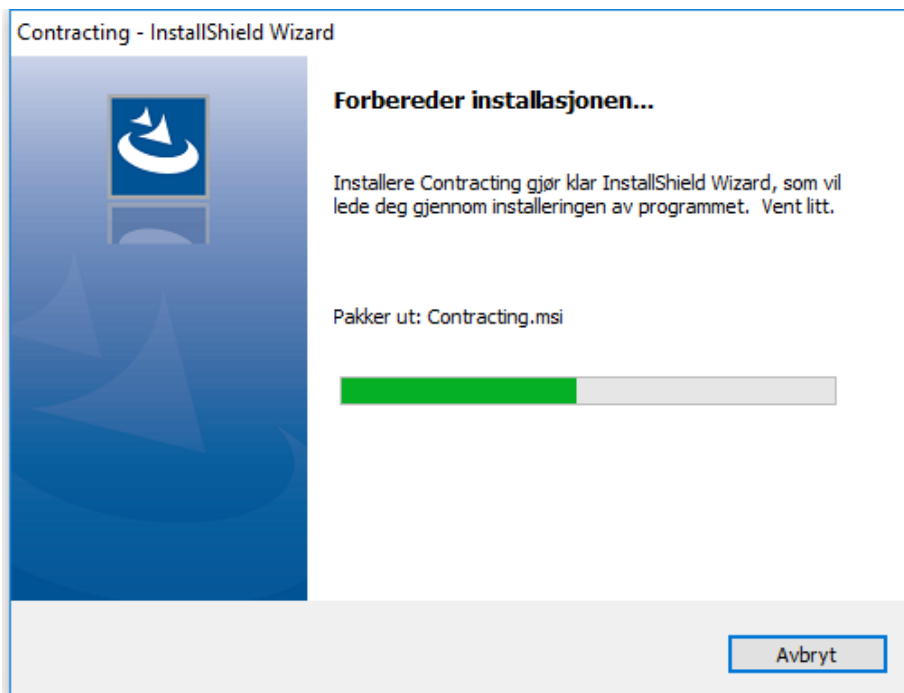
Contracting - InstallShield Wizard

Forbereder installasjonen...

Installere Contracting gjør klar InstallShield Wizard, som vil lede deg gjennom installeringen av programmet. Vent litt.

Pakker ut: Contracting.msi

Avbryt